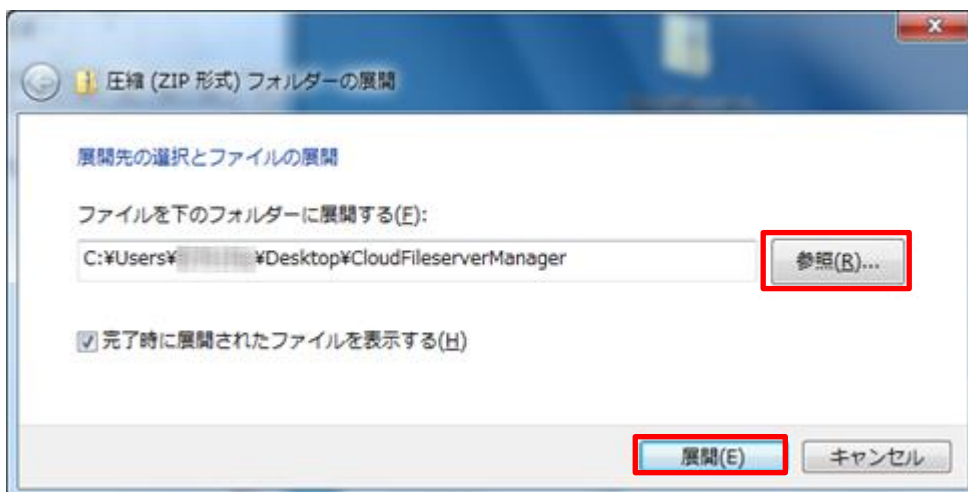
圧縮 (ZIP 形式) フォルダーの展開

展開先の選択とファイルの展開

ファイルを下のフォルダーに展開する(F):

C:¥Users¥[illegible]¥Desktop¥CloudFileserverManager

参照(R)...

完了時に展開されたファイルを表示する(H)

展開(E)

キャンセル